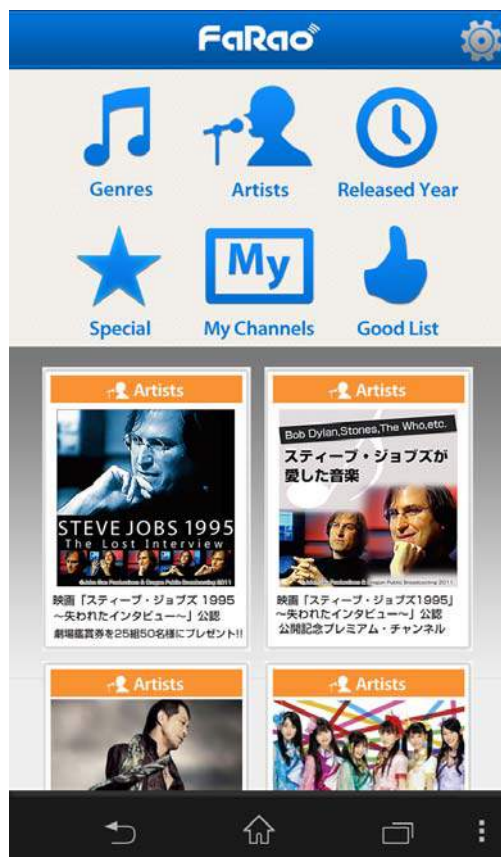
FaRao

Genres
Artists
Released Year
My
Special
My Channels
Good List

Artists
STEVE JOBS 1995
The Lost Interview
映画「スティーブ・ジョブズ 1995 ～失われたインタビュー～」公認 劇場鑑賞券を25組50名様にプレゼント!!

Artists
Bob Dylan,Stones,The Who,etc.
スティーブ・ジョブズが愛した音楽
映画「スティーブ・ジョブズ1995」～失われたインタビュー～」公認 公開記念プレミアム・チャンネル

Artists

Artists